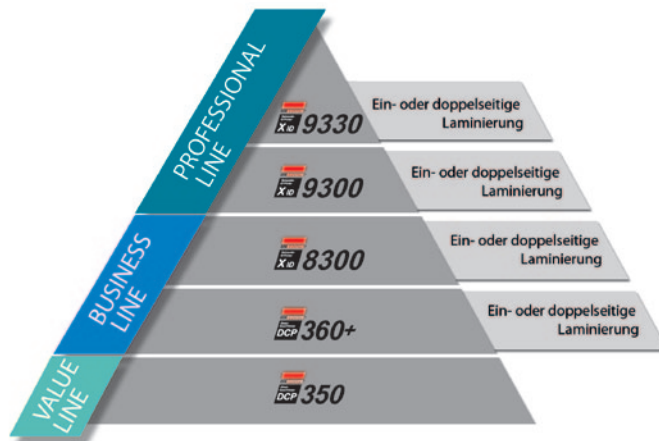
PROFESSIONAL LINE

XID 9330

Ein- oder doppelseitige Laminierung

XID 9300

Ein- oder doppelseitige Laminierung

BUSINESS LINE

XID 8300

Ein- oder doppelseitige Laminierung

DCP 360+

Ein- oder doppelseitige Laminierung

VALUE LINE

DCP 350